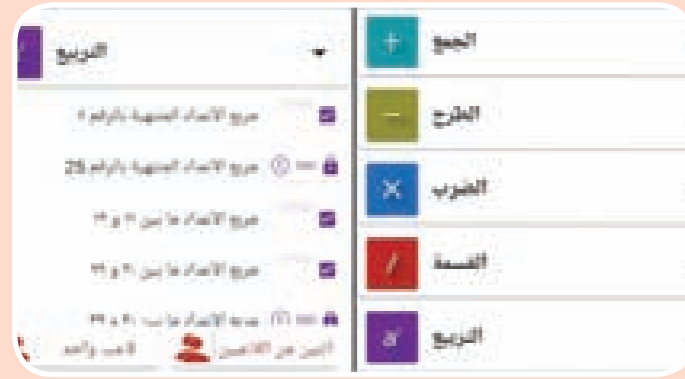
الجمع
+
الطرح
−
الضرب
×
القسمة
/
التربيع
$a^2$

التربيع
مربع الأعداد المنتهية بالرقم ٥
مربع الأعداد المنتهية بالرقم 25
مربع الأعداد ما بين ٣٠ و ٤٠
مربع الأعداد ما بين ٤٠ و ٥٠
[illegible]
لاعب واحد
اثنين من اللاعبين